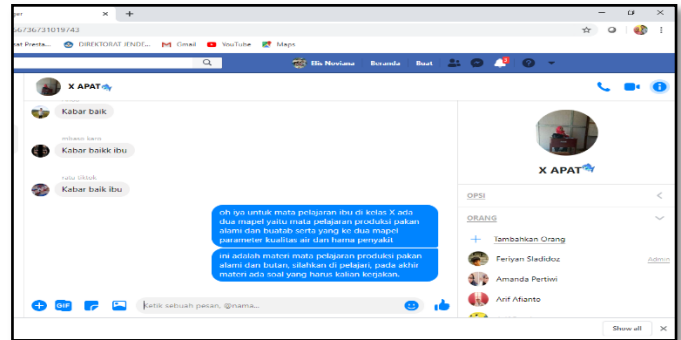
per
56736/31019743
hat Presta... DIREKTORAT JENDE... Gmail YouTube Maps
Elis Noviana Beranda Buat 1
X APAT
Kabar baik
mbasa kani
Kabar baikk ibu
ratu tiktok
Kabar baik ibu
oh iya untuk mata pelajaran ibu di kelas X ada dua mapel yaitu mata pelajaran produksi pakan alami dan buatab serta yang ke dua mapel parameter kualitas air dan hama penyakit
ini adalah materi mata pelajaran produksi pakan alami dan buatan, silahkan di pelajari, pada akhir materi ada soal yang harus kalian kerjakan.
GIF
Ketik sebuah pesan, @nama...
X APAT
OPSI
ORANG
Tambahkan Orang
Feriyan Sladidoz
Admin
Amanda Pertiwi
Arif Afianto
Show all